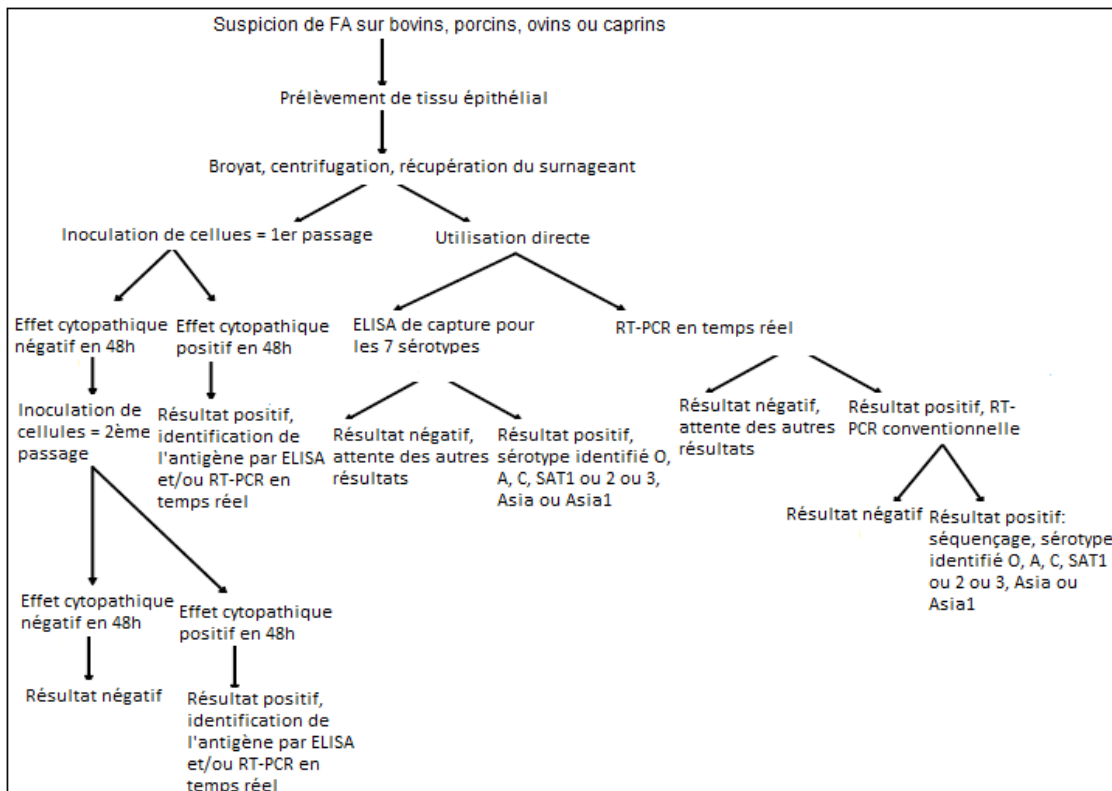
Suspicion de FA sur bovins, porcins, ovins ou caprins

Prélèvement de tissu épithélial

Broyat, centrifugation, récupération du surnageant

Inoculation de cellules = 1er passage

Utilisation directe

Effet cytopathique négatif en 48h

Effet cytopathique positif en 48h

ELISA de capture pour les 7 sérotypes

RT-PCR en temps réel

Inoculation de cellules = 2ème passage

Résultat positif, identification de l'antigène par ELISA et/ou RT-PCR en temps réel

Résultat négatif, attente des autres résultats

Résultat positif, sérotype identifié O, A, C, SAT1 ou 2 ou 3, Asia ou Asia1

Résultat négatif, attente des autres résultats

Résultat positif, RT-PCR conventionnelle

Résultat négatif

Résultat positif: séquençage, sérotype identifié O, A, C, SAT1 ou 2 ou 3, Asia ou Asia1

Effet cytopathique négatif en 48h

Effet cytopathique positif en 48h

Résultat négatif

Résultat positif, identification de l'antigène par ELISA et/ou RT-PCR en temps réel